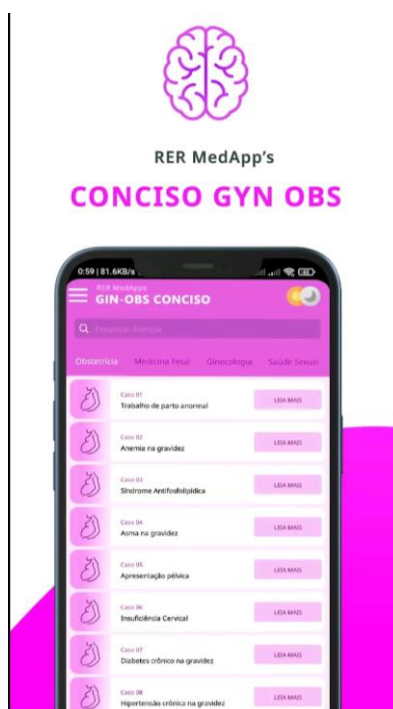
RER MedApp's

CONCISO GYN OBS

0:59 | 81.6KB/s

RER MedApps
GIN-OBS CONCISO

Pesquisar doença

Obstetrícia
Medicina Fetal
Ginecologia
Saúde Sexual

Caso 01
Trabalho de parto anormal
LEIA MAIS

Caso 02
Anemia na gravidez
LEIA MAIS

Caso 03
Síndrome Antifosfolipídica
LEIA MAIS

Caso 04
Asma na gravidez
LEIA MAIS

Caso 05
Apresentação pélvica
LEIA MAIS

Caso 06
Insuficiência Cervical
LEIA MAIS

Caso 07
Diabetes crônico na gravidez
LEIA MAIS

Caso 08
Hipertensão crônica na gravidez
LEIA MAIS